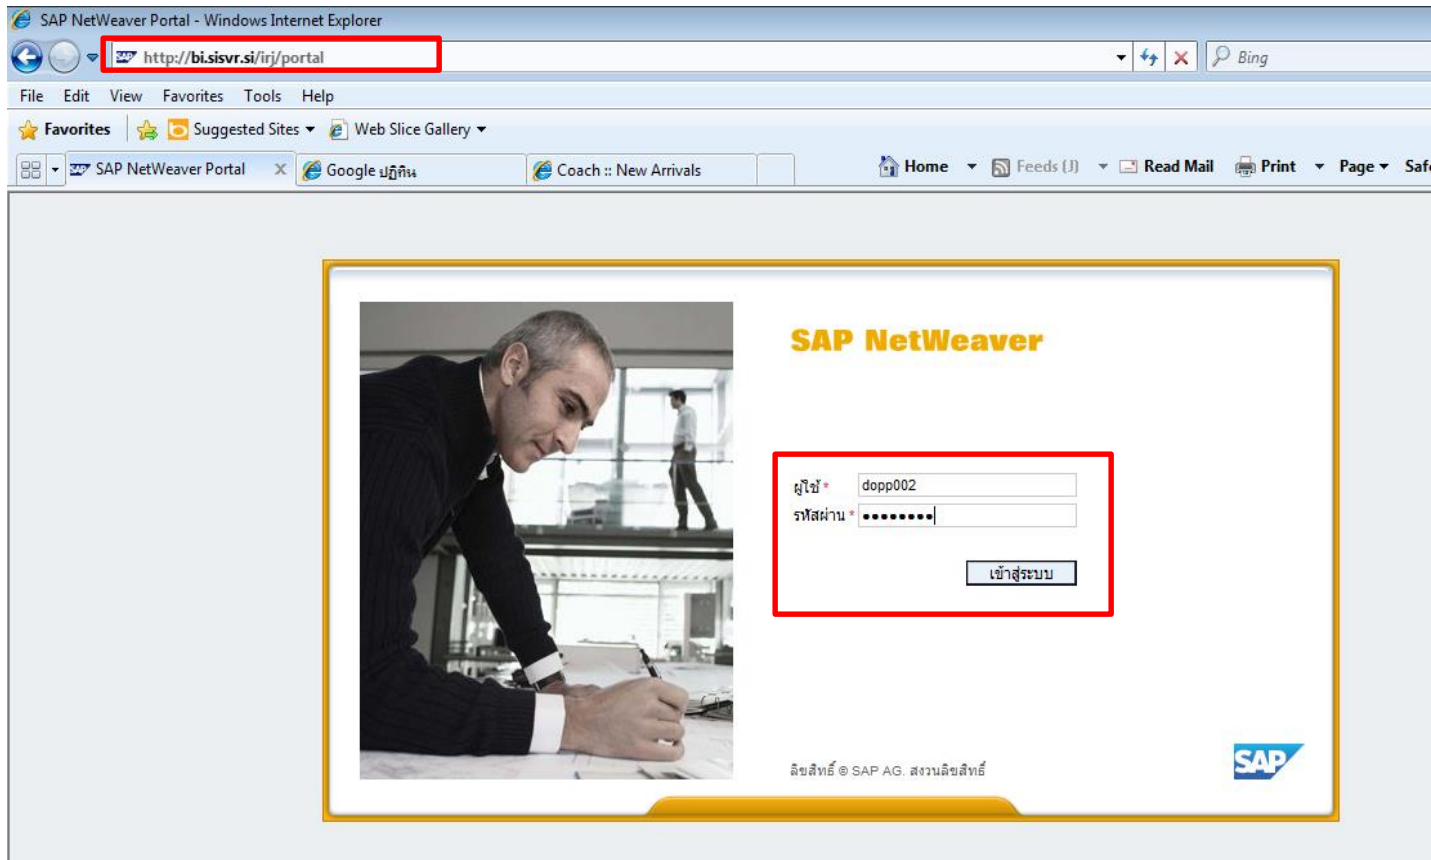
SAP NetWeaver Portal - Windows Internet Explorer

http://bi.sisvr.si/irj/portal

Bing

File Edit View Favorites Tools Help

Favorites Suggested Sites Web Slice Gallery

SAP NetWeaver Portal Google ปฏิทิน Coach :: New Arrivals

Home Feeds (J) Read Mail Print Page Safe

SAP NetWeaver

ผู้ใช้ * dopp002

รหัสผ่าน * ••••••••

เข้าสู่ระบบ

ลิขสิทธิ์ © SAP AG. สงวนลิขสิทธิ์

SAP